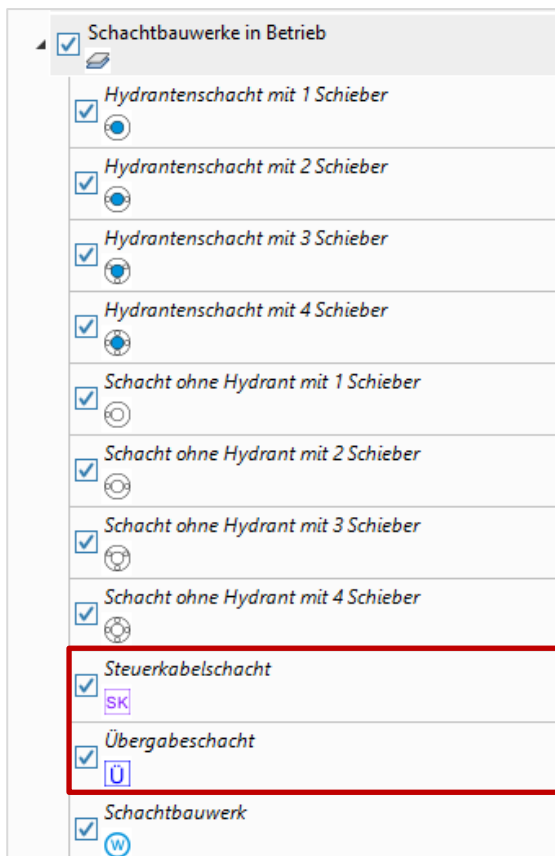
Schachtbauwerke in Betrieb

Hydrantenschacht mit 1 Schieber

Hydrantenschacht mit 2 Schieber

Hydrantenschacht mit 3 Schieber

Hydrantenschacht mit 4 Schieber

Schacht ohne Hydrant mit 1 Schieber

Schacht ohne Hydrant mit 2 Schieber

Schacht ohne Hydrant mit 3 Schieber

Schacht ohne Hydrant mit 4 Schieber

Steuerkabelschacht
SK

Übergabeschacht
Ü

Schachtbauwerk
W